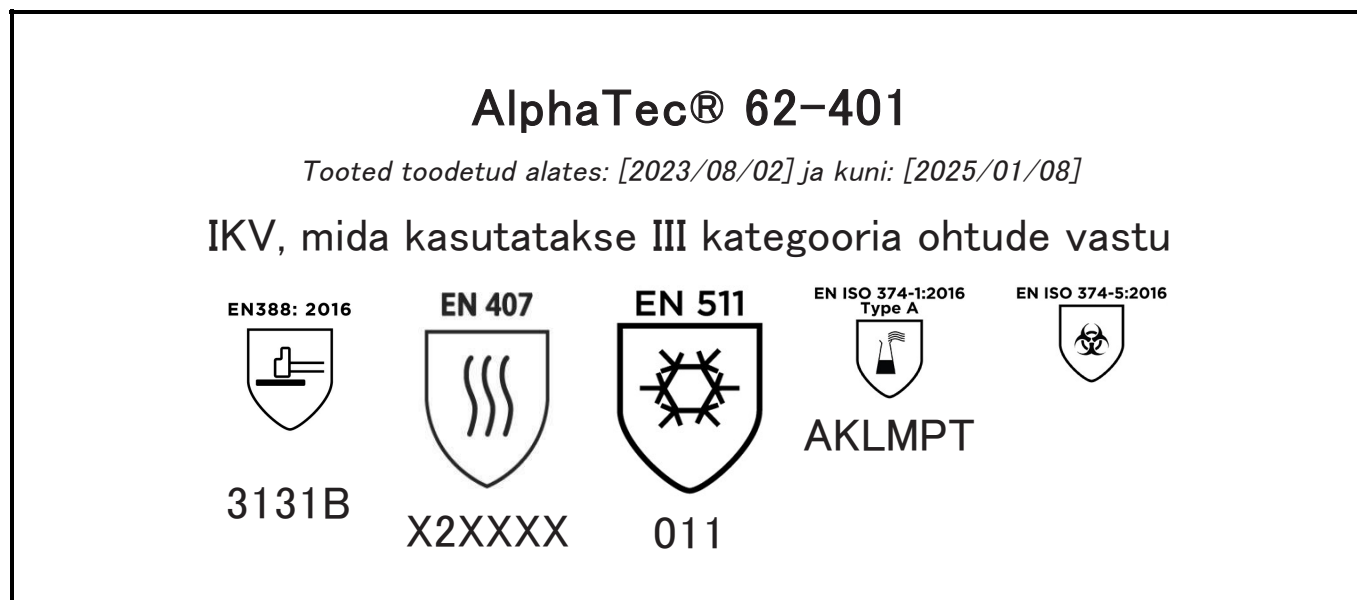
AlphaTec® 62-401

Tooted toodetud alates: [2023/08/02] ja kuni: [2025/01/08]

IKV, mida kasutatakse III kategooria ohtude vastu

EN388: 2016

3131B

EN 407

X2XXXX

EN 511

011

EN ISO 374-1:2016
Type A

AKLMPT

EN ISO 374-5:2016